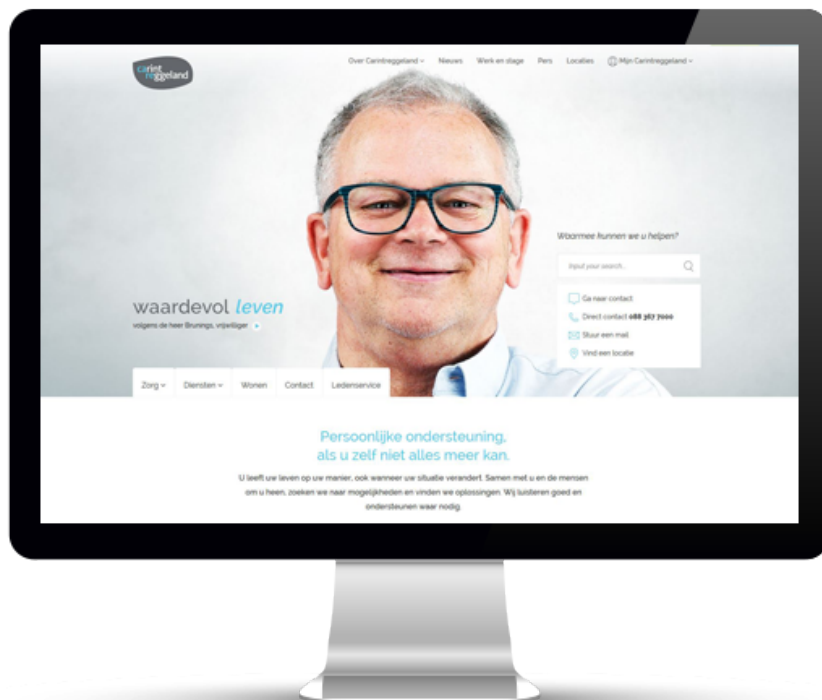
carint reggeland

Over Carintreggeland ⌄ Nieuws Werk en stage Pers Locaties Mijn Carintreggeland ⌄

Waarmee kunnen we u helpen?

Input your search...

Ga naar contact
Direct contact 088 367 7000
Stuur een mail
Vind een locatie

waardevol leven
volgens de heer Brunings, vrijwilliger

Zorg ⌄ Diensten ⌄ Wonen Contact Ledenservice

Persoonlijke ondersteuning, als u zelf niet alles meer kan.

U leeft uw leven op uw manier, ook wanneer uw situatie verandert. Samen met u en de mensen om u heen, zoeken we naar mogelijkheden en vinden we oplossingen. Wij luisteren goed en ondersteunen waar nodig.